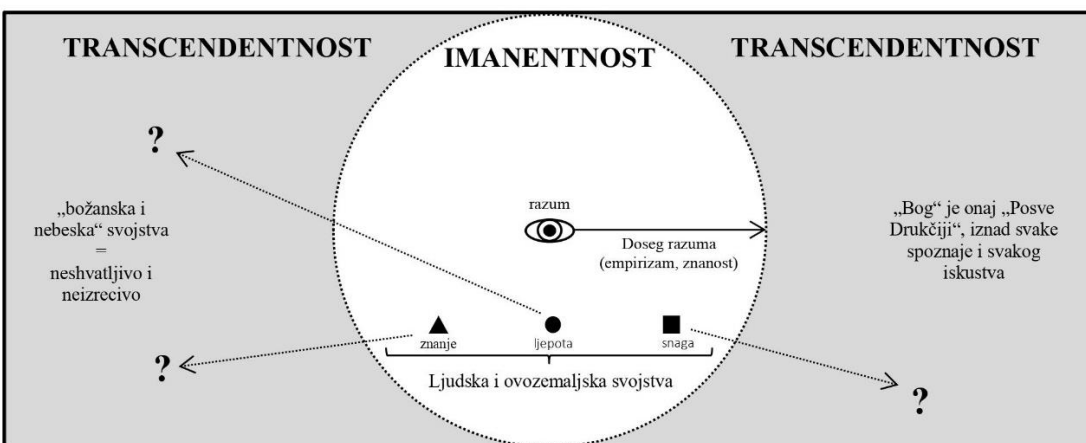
TRANSCENDENTNOST

IMANENTNOST

TRANSCENDENTNOST

?

„božanska i nebeska“ svojstva = neshvatljivo i neizrecivo

razum

Doseg razuma (empirizam, znanost)

„Bog“ je onaj „Posve Drukčiji“, iznad svake spoznaje i svakog iskustva

znanje

ljepota

snaga

?

Ljudska i ovozemaljska svojstva

?